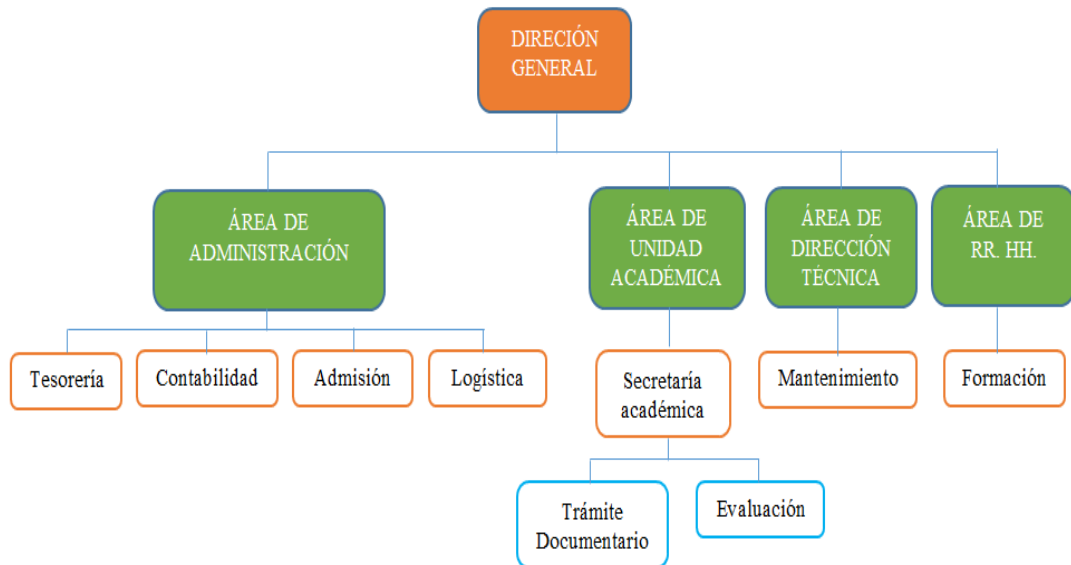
DIRECIÓN GENERAL

ÁREA DE ADMINISTRACIÓN

ÁREA DE UNIDAD ACADÉMICA

ÁREA DE DIRECCIÓN TÉCNICA

ÁREA DE RR. HH.

Tesorería

Contabilidad

Admisión

Logística

Secretaría académica

Mantenimiento

Formación

Trámite Documentario

Evaluación